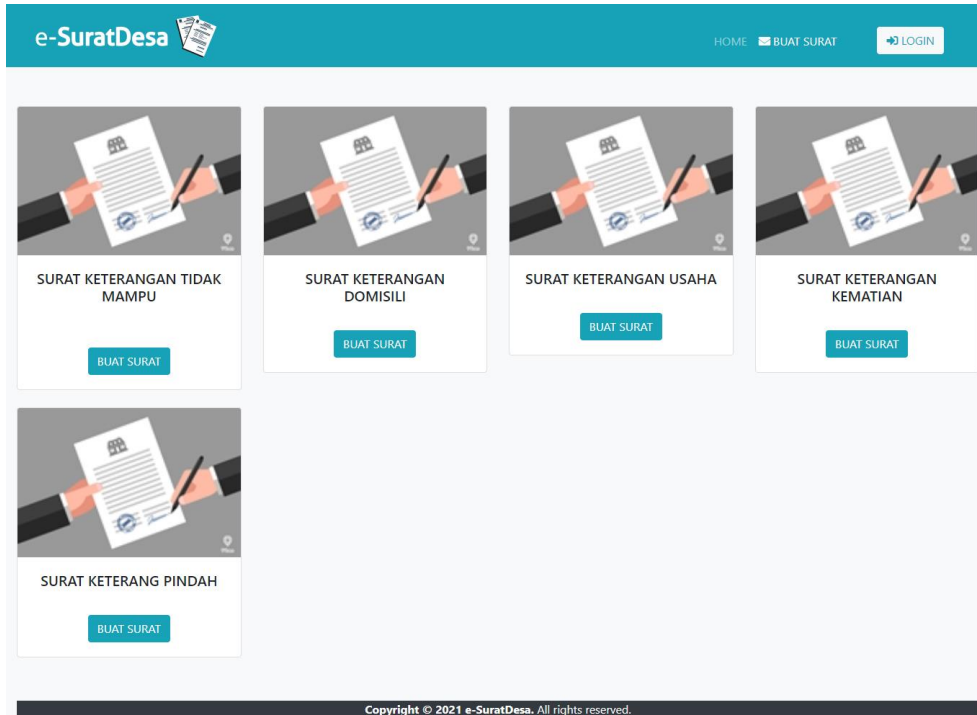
e-SuratDesa

HOME BUAT SURAT LOGIN

SURAT KETERANGAN TIDAK MAMPU

BUAT SURAT

SURAT KETERANGAN DOMISILI

BUAT SURAT

SURAT KETERANGAN USAHA

BUAT SURAT

SURAT KETERANGAN KEMATIAN

BUAT SURAT

SURAT KETERANG PINDAH

BUAT SURAT

Copyright © 2021 e-SuratDesa. All rights reserved.